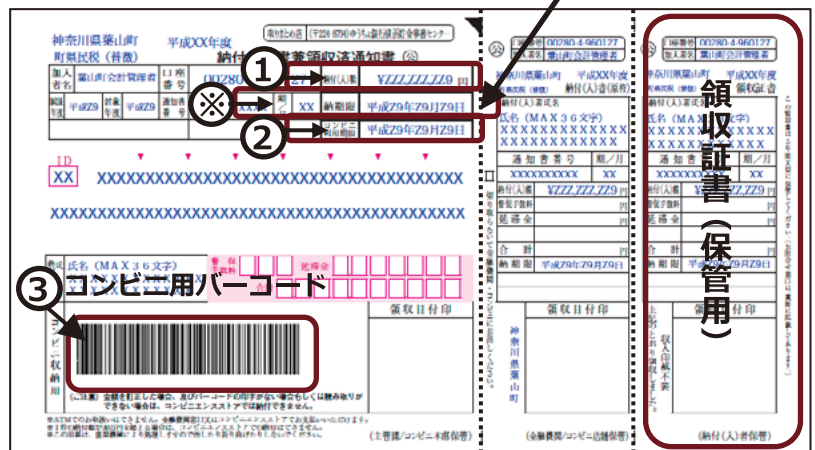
神奈川県葉山町
町県民税（普徴）
平成XX年度
納付書兼領収済通知書
①
②
※
③コンビニ用バーコード
加入者名
葉山町会計管理者
納付（入）額
¥ZZZ,ZZZ,Z79
期
XX
納期限
平成Z9年Z9月Z9日
コンビニ支払期限
平成Z9年Z9月Z9日
ID
XX
XXXXXXXXXXXXXXXXXXXXXXXXXXXXXXXXXXXXXXXXX
XXXXXXXXXXXXXXXXXXXXXXXXXXXXXXXXXXXXXXXXXXX
氏名（MAX３６文字）
領収日付印
神奈川県葉山町
平成XX年度
納付（入）書（原符）
00280-4-960127
葉山町会計管理者
氏名（MAX３６文字）
XXXXXXXXXXXX
XXXXXXXXXXXX
通知書番号
期／月
XXXXXXXXX
XX
納付（入）額
¥ZZZ,ZZZ,Z79
延滞金
合計
納期限
平成Z9年Z9月Z9日
領収日付印
神奈川県葉山町
(金融機関/コンビニ店舗保管)
00280-4-960127
神奈川県葉山町
平成XX年度
町県民税
領収証書
領収証書（保管用）
XXXXXXXXXXXX
XX
平成Z9年Z9月Z9日
領収日付印
収入印紙不要
(納付（入）者保管)
(上管課/コンビニ本部保管)